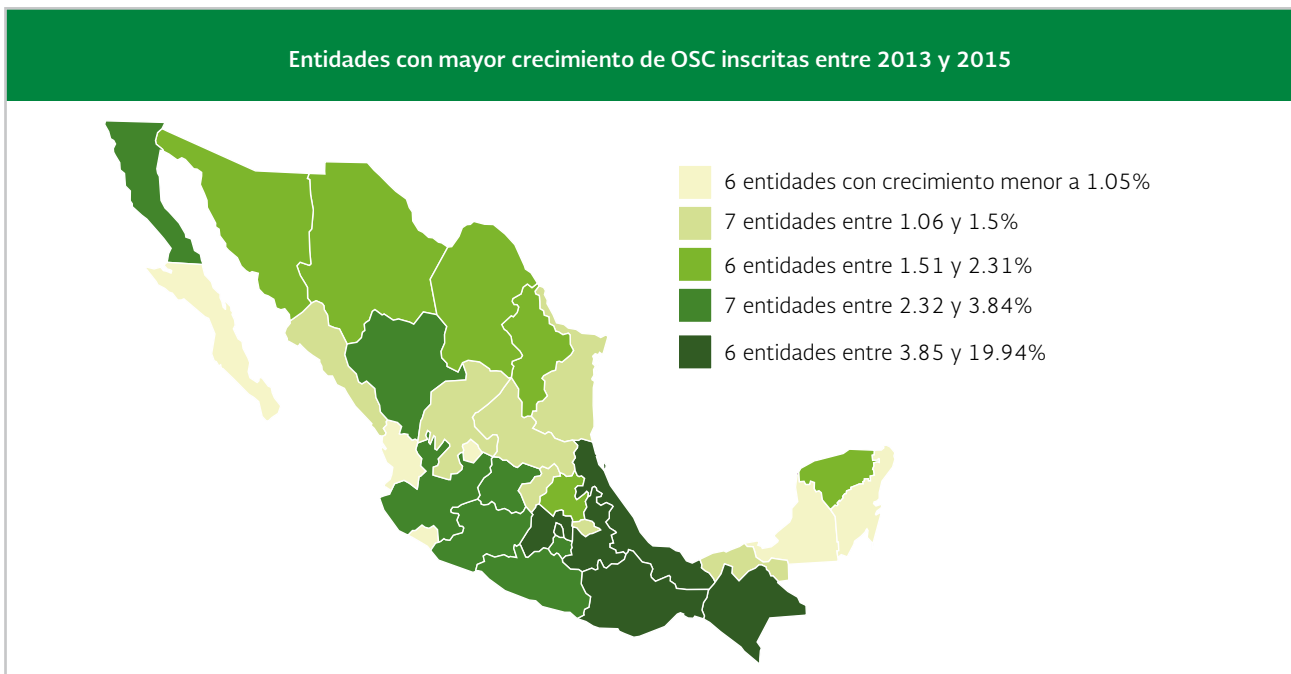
Entidades con mayor crecimiento de OSC inscritas entre 2013 y 2015

6 entidades con crecimiento menor a 1.05%
7 entidades entre 1.06 y 1.5%
6 entidades entre 1.51 y 2.31%
7 entidades entre 2.32 y 3.84%
6 entidades entre 3.85 y 19.94%